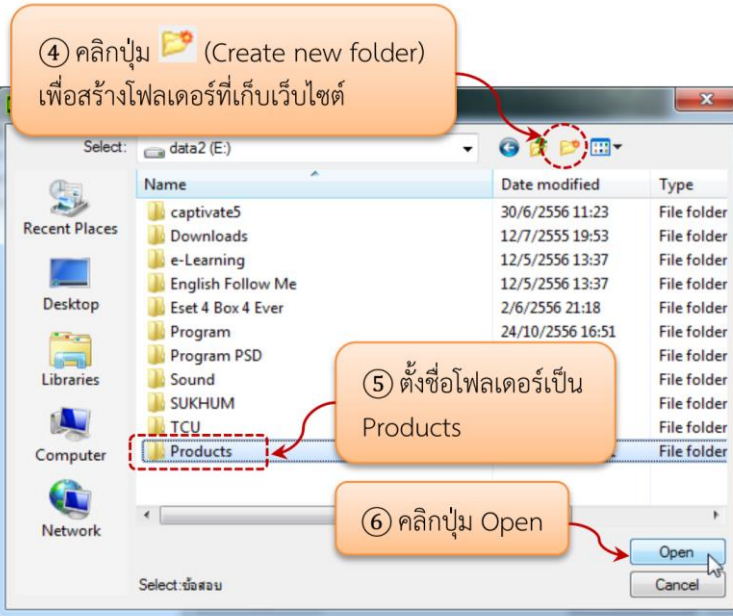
④ คลิกปุ่ม (Create new folder) เพื่อสร้างโฟลเดอร์ที่เก็บเว็บไซต์

Select: data2 (E:)

Recent Places
Desktop
Libraries
Computer
Network

| Name | Date modified | Type |
|---|---|---|
| captivate5 | 30/6/2556 11:23 | File folder |
| Downloads | 12/7/2555 19:53 | File folder |
| e-Learning | 12/5/2556 13:37 | File folder |
| English Follow Me | 12/5/2556 13:37 | File folder |
| Eset 4 Box 4 Ever | 2/6/2556 21:18 | File folder |
| Program | 24/10/2556 16:51 | File folder |
| Program PSD | | File folder |
| Sound | | File folder |
| SUKHUM | | File folder |
| TCU | | File folder |
| Products | | File folder |

⑤ ตั้งชื่อโฟลเดอร์เป็น Products

⑥ คลิกปุ่ม Open

Select:ข้อสอบ

Open
Cancel